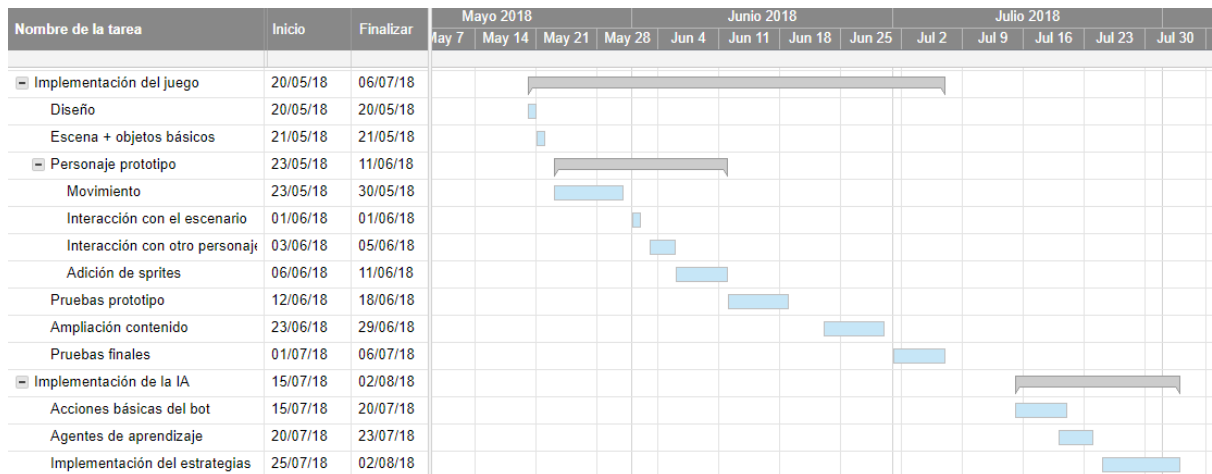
| Nombre de la tarea | Inicio | Finalizar |
|---|---|---|
| Implementación del juego | 20/05/18 | 06/07/18 |
| Diseño | 20/05/18 | 20/05/18 |
| Escena + objetos básicos | 21/05/18 | 21/05/18 |
| Personaje prototipo | 23/05/18 | 11/06/18 |
| Movimiento | 23/05/18 | 30/05/18 |
| Interacción con el escenario | 01/06/18 | 01/06/18 |
| Interacción con otro personaje | 03/06/18 | 05/06/18 |
| Adición de sprites | 06/06/18 | 11/06/18 |
| Pruebas prototipo | 12/06/18 | 18/06/18 |
| Ampliación contenido | 23/06/18 | 29/06/18 |
| Pruebas finales | 01/07/18 | 06/07/18 |
| Implementación de la IA | 15/07/18 | 02/08/18 |
| Acciones básicas del bot | 15/07/18 | 20/07/18 |
| Agentes de aprendizaje | 20/07/18 | 23/07/18 |
| Implementación del estrategias | 25/07/18 | 02/08/18 |

Mayo 2018 Junio 2018 Julio 2018
May 7 May 14 May 21 May 28 Jun 4 Jun 11 Jun 18 Jun 25 Jul 2 Jul 9 Jul 16 Jul 23 Jul 30